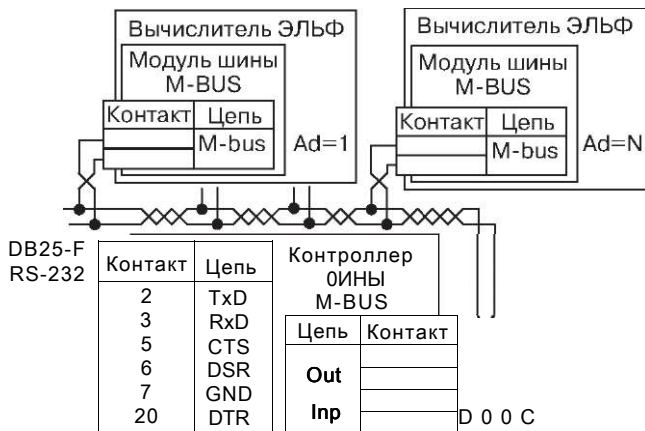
Вычислитель ЭЛЬФ
Модуль шины M-BUS

| Контакт | Цепь |
|---|---|
| | M-bus |

Ad=1

Вычислитель ЭЛЬФ
Модуль шины M-BUS

| Контакт | Цепь |
|---|---|
| | M-bus |

Ad=N

DB25-F
RS-232

| Контакт | Цепь |
|---|---|
| 2 | TxD |
| 3 | RxD |
| 5 | CTS |
| 6 | DSR |
| 7 | GND |
| 20 | DTR |

Контроллер 0ИНЫ M-BUS

| Цепь | Контакт |
|---|---|
| | |
| Out | |
| | |
| Inp | |

D 0 0 C